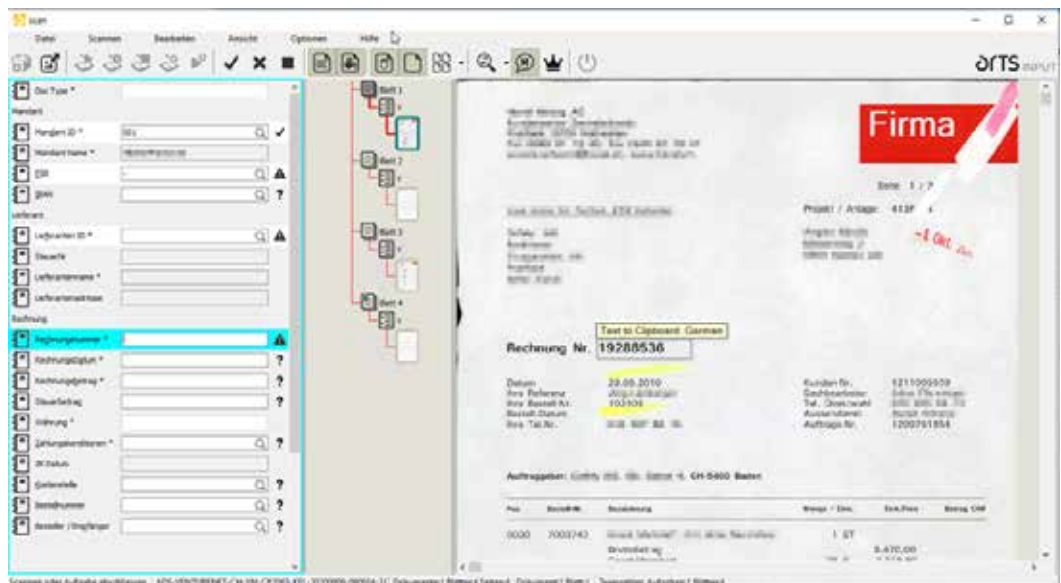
Datei Scannen Bearbeiten Ansicht Optionen Hilfe

arts

Doc Type *

Mandant

Mandant ID *

Mandant Name *

Lieferant

Lieferanten ID *

Steuerld

Lieferantenname *

Rechnung

Rechnungsnummer *

Rechnungsdatum *

Rechnungsbetrag *

Steuerbetrag

Währung *

Zahlungskonditionen *

Kostenstelle

Bestellnummer

Besteller / Empfänger

Blatt 1

Blatt 2

Blatt 3

Blatt 4

Firma

Seite 1 / 2

Projekt / Anlage: 413

Text to Clipboard: German

Rechnung Nr. 19288536

Datum: 29.09.2010

Ihre Referenz

Ihre Bestell-Nr.

Bestell-Datum

Ihre Tel.-Nr.

Kunden Nr. 1211005559

Sachbearbeiter

Tel. Direktwahl

Aussendienst

Auftrags-Nr. 1200791854

Auftraggeber: CH-5400 Baden

Pos Bestell-Nr. Bezeichnung Menge / Einh. Einh.Preis Betrag CHF

0030 7003743 1 ST

Bruttobetrag 5.470,00